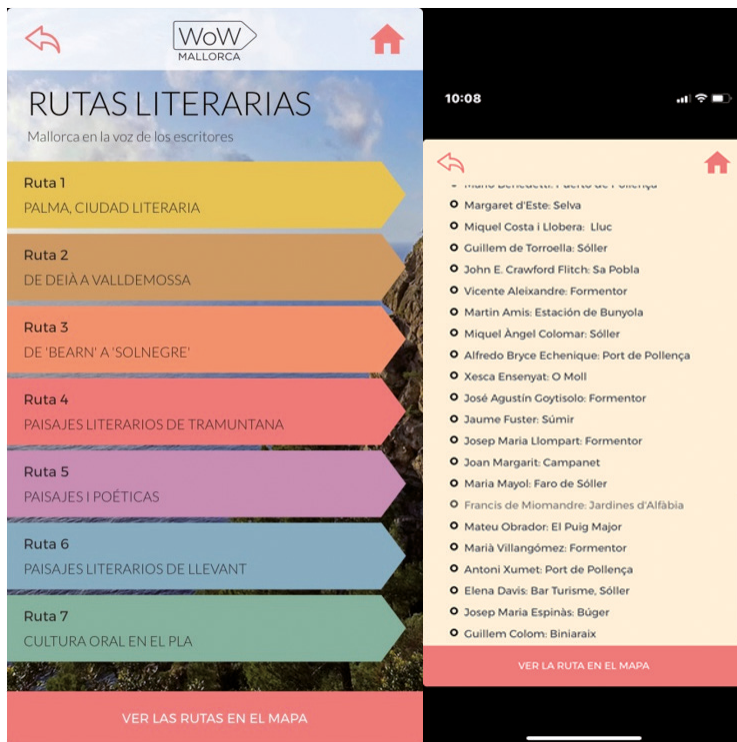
WoW
MALLORCA

RUTAS LITERARIAS
Mallorca en la voz de los escritores

Ruta 1
PALMA, CIUDAD LITERARIA

Ruta 2
DE DEIÀ A VALLDEMOSSA

Ruta 3
DE 'BEARN' A 'SOLNEGRE'

Ruta 4
PAISAJES LITERARIOS DE TRAMUNTANA

Ruta 5
PAISAJES I POÉTICAS

Ruta 6
PAISAJES LITERARIOS DE LLEVANT

Ruta 7
CULTURA ORAL EN EL PLA

VER LAS RUTAS EN EL MAPA

10:08

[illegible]
Margaret d'Este: Selva
Miquel Costa i Llobera: Lluc
Guillem de Torroella: Sóller
John E. Crawford Flitch: Sa Pobla
Vicente Aleixandre: Formentor
Martin Amis: Estación de Bunyola
Miquel Àngel Colomar: Sóller
Alfredo Bryce Echenique: Port de Pollença
Xesca Ensenyat: O Moll
José Agustín Goytisolo: Formentor
Jaume Fuster: Súmir
Josep Maria Llompart: Formentor
Joan Margarit: Campanet
Maria Mayol: Faro de Sóller
Francis de Miomandre: Jardines d'Alfàbia
Mateu Obrador: El Puig Major
Marià Villangómez: Formentor
Antoni Xumet: Port de Pollença
Elena Davis: Bar Turisme, Sóller
Josep Maria Espinàs: Búger
Guillem Colom: Biniaraix

VER LA RUTA EN EL MAPA